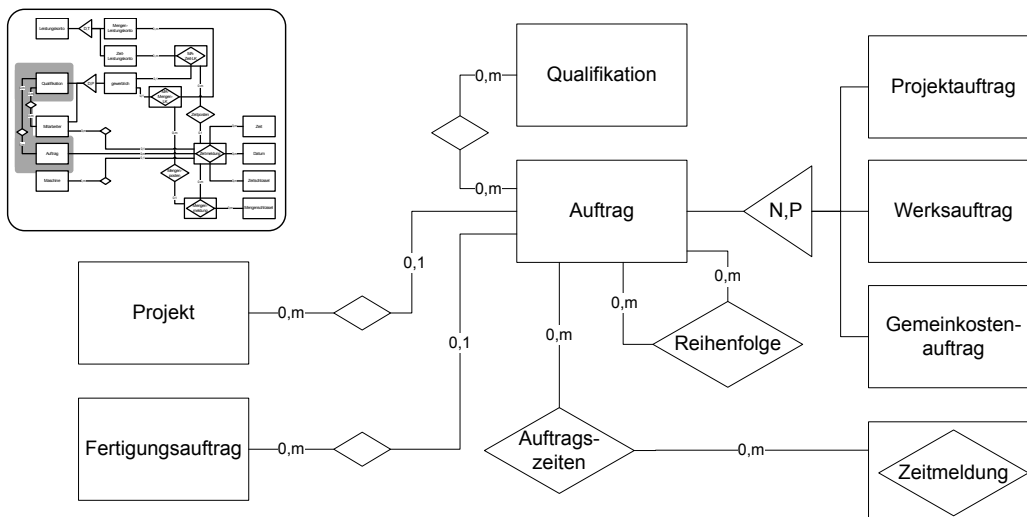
Leistungskonto
Mengen-Leistungskonto
Zeit-Leistungskonto
Soll-Zeit LK
Qualifikation
gewünscht
Soll-Mengen LK
Zeitposten
Mitarbeiter
Zeit
Auftrag
Zeitmeldung
Datum
Mengenposten
Zeitschlüssel
Maschine
Mengenmeldung
Mengenschlüssel

Qualifikation
0,m
0,m
Auftrag
N,P
Projektauftrag
Werksauftrag
Gemeinkosten-auftrag
0,1
0,m
0,m
Projekt
0,m
Reihenfolge
0,1
0,m
Fertigungsauftrag
0,m
Auftrags-zeiten
0,m
Zeitmeldung